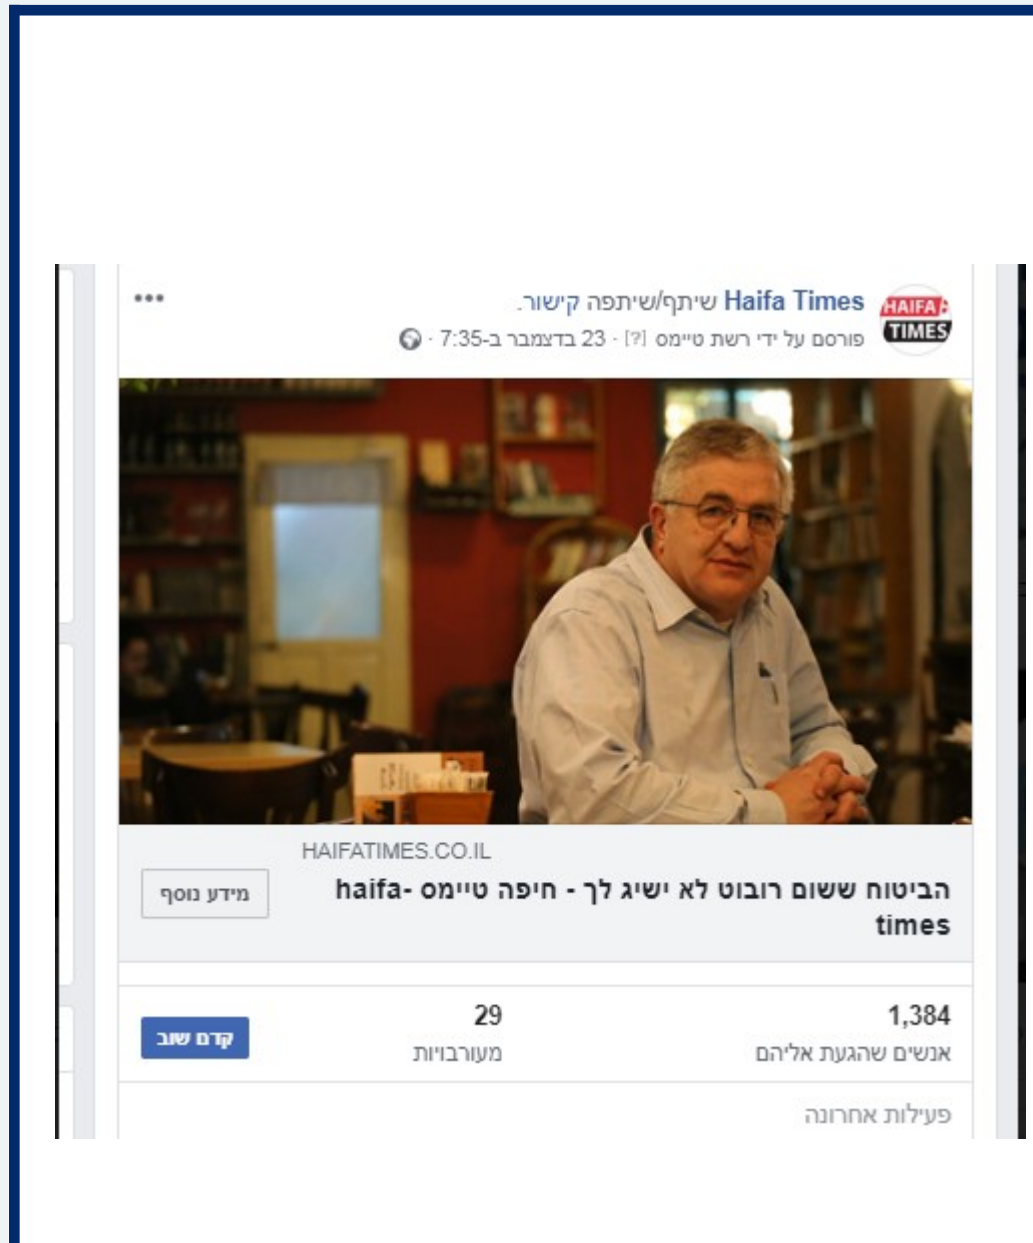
HAIFA TIMES

Haifa Times שיתף/שיתפה קישור.
פורסם על ידי רשת טיימס [?] · 23 בדצמבר ב-7:35 ·

•••

HAIFATIMES.CO.IL
הביטוח ששום רובוט לא ישיג לך - חיפה טיימס -haifa times

מידע נוסף

1,384
אנשים שהגעת אליהם

29
מעורבויות

קדם שוב

פעילות אחרונה